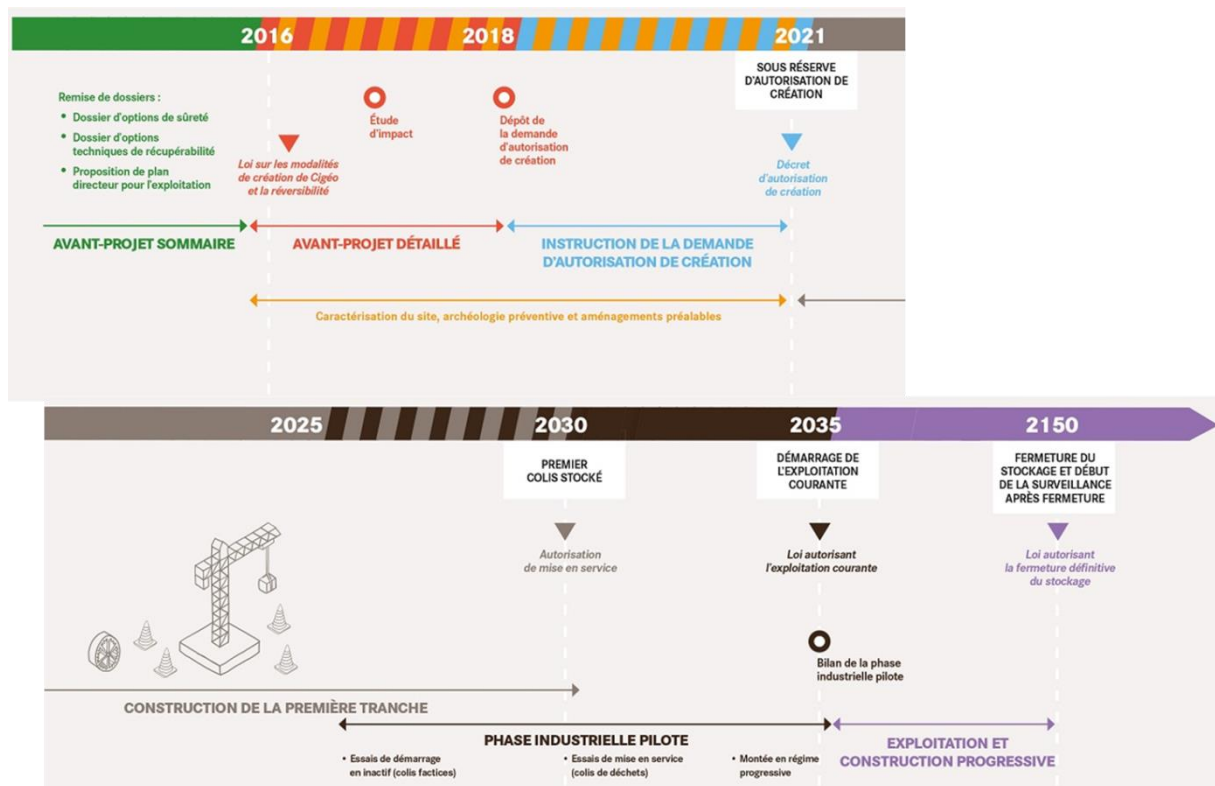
2016 2018 2021

Remise de dossiers :
- Dossier d'options de sûreté
- Dossier d'options techniques de récupérabilité
- Proposition de plan directeur pour l'exploitation

Loi sur les modalités de création de Cigéo et la réversibilité

Étude d'impact

Dépôt de la demande d'autorisation de création

SOUS RÉSERVE D'AUTORISATION DE CRÉATION

Décret d'autorisation de création

AVANT-PROJET SOMMAIRE

AVANT-PROJET DÉTAILLÉ

INSTRUCTION DE LA DEMANDE D'AUTORISATION DE CRÉATION

Caractérisation du site, archéologie préventive et aménagements préalables

2025 2030 2035 2150

PREMIER COLIS STOCKÉ

Autorisation de mise en service

DÉMARRAGE DE L'EXPLOITATION COURANTE

Loi autorisant l'exploitation courante

FERMETURE DU STOCKAGE ET DÉBUT DE LA SURVEILLANCE APRÈS FERMETURE

Loi autorisant la fermeture définitive du stockage

Bilan de la phase industrielle pilote

CONSTRUCTION DE LA PREMIÈRE TRANCHE

PHASE INDUSTRIELLE PILOTE

- Essais de démarrage en inactif (colis factices)
- Essais de mise en service (colis de déchets)
- Montée en régime progressive

EXPLOITATION ET CONSTRUCTION PROGRESSIVE